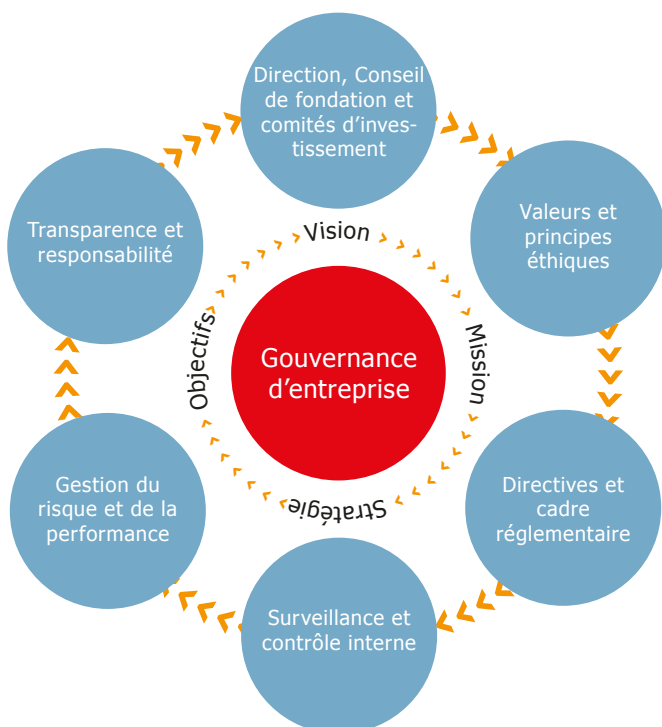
Direction, Conseil de fondation et comités d'investissement

Valeurs et principes éthiques

Directives et cadre réglementaire

Surveillance et contrôle interne

Gestion du risque et de la performance

Transparence et responsabilité

Vision

Mission

Stratégie

Objectifs

Gouvernance d'entreprise